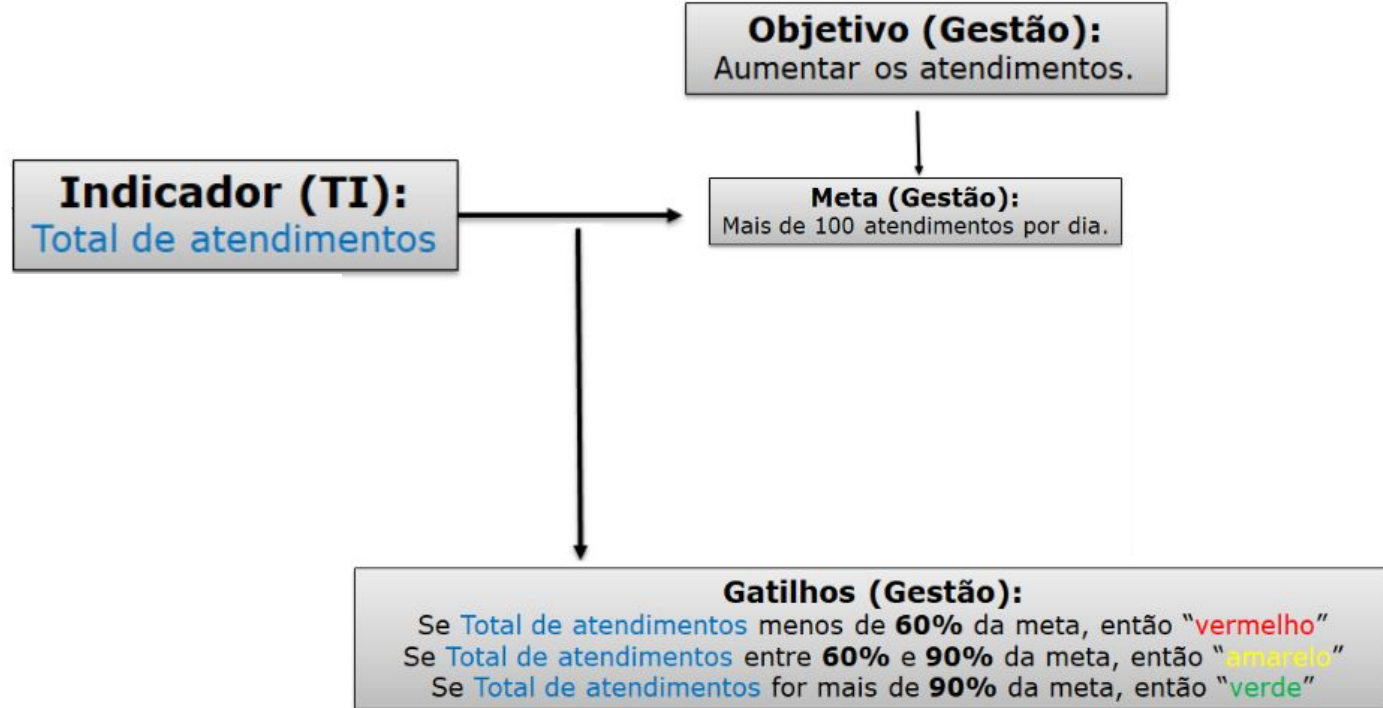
Objetivo (Gestão):
Aumentar os atendimentos.

Indicador (TI):
Total de atendimentos

Meta (Gestão):
Mais de 100 atendimentos por dia.

Gatilhos (Gestão):
Se Total de atendimentos menos de 60% da meta, então "vermelho"
Se Total de atendimentos entre 60% e 90% da meta, então "amarelo"
Se Total de atendimentos for mais de 90% da meta, então "verde"